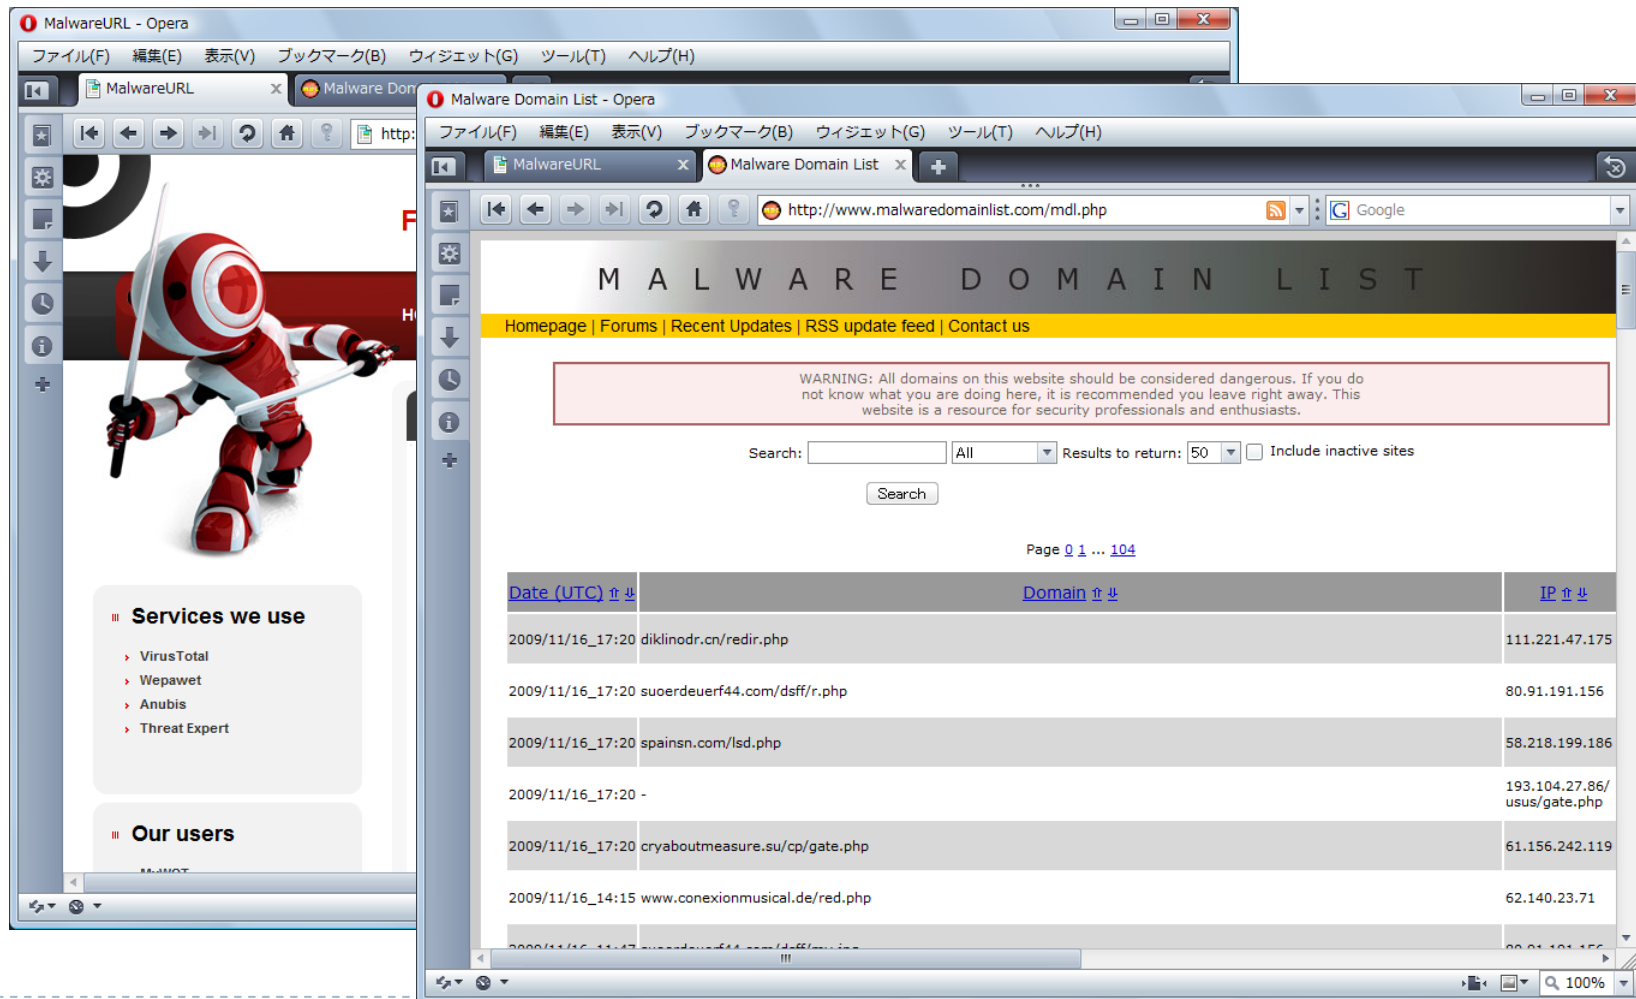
MalwareURL - Opera

ファイル(F) 編集(E) 表示(V) ブックマーク(B) ウィジェット(G) ツール(T) ヘルプ(H)

MalwareURL | Malware Dom

http:

F

H

Services we use

VirusTotal
Wepawet
Anubis
Threat Expert

Our users

Malware Domain List - Opera

ファイル(F) 編集(E) 表示(V) ブックマーク(B) ウィジェット(G) ツール(T) ヘルプ(H)

MalwareURL | Malware Domain List

http://www.malwaredomainlist.com/mdl.php

Google

MALWARE DOMAIN LIST

Homepage | Forums | Recent Updates | RSS update feed | Contact us

WARNING: All domains on this website should be considered dangerous. If you do not know what you are doing here, it is recommended you leave right away. This website is a resource for security professionals and enthusiasts.

Search: All Results to return: 50 Include inactive sites

Search

Page 0 1 ... 104

| Date (UTC) | Domain | IP |
|---|---|---|
| 2009/11/16_17:20 | diklinodr.cn/redir.php | 111.221.47.175 |
| 2009/11/16_17:20 | suoerdeuerf44.com/dsff/r.php | 80.91.191.156 |
| 2009/11/16_17:20 | spainsn.com/lsd.php | 58.218.199.186 |
| 2009/11/16_17:20 | - | 193.104.27.86/usus/gate.php |
| 2009/11/16_17:20 | cryaboutmeasure.su/cp/gate.php | 61.156.242.119 |
| 2009/11/16_14:15 | www.conexionmusical.de/red.php | 62.140.23.71 |
| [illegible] | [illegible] | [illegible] |

100%